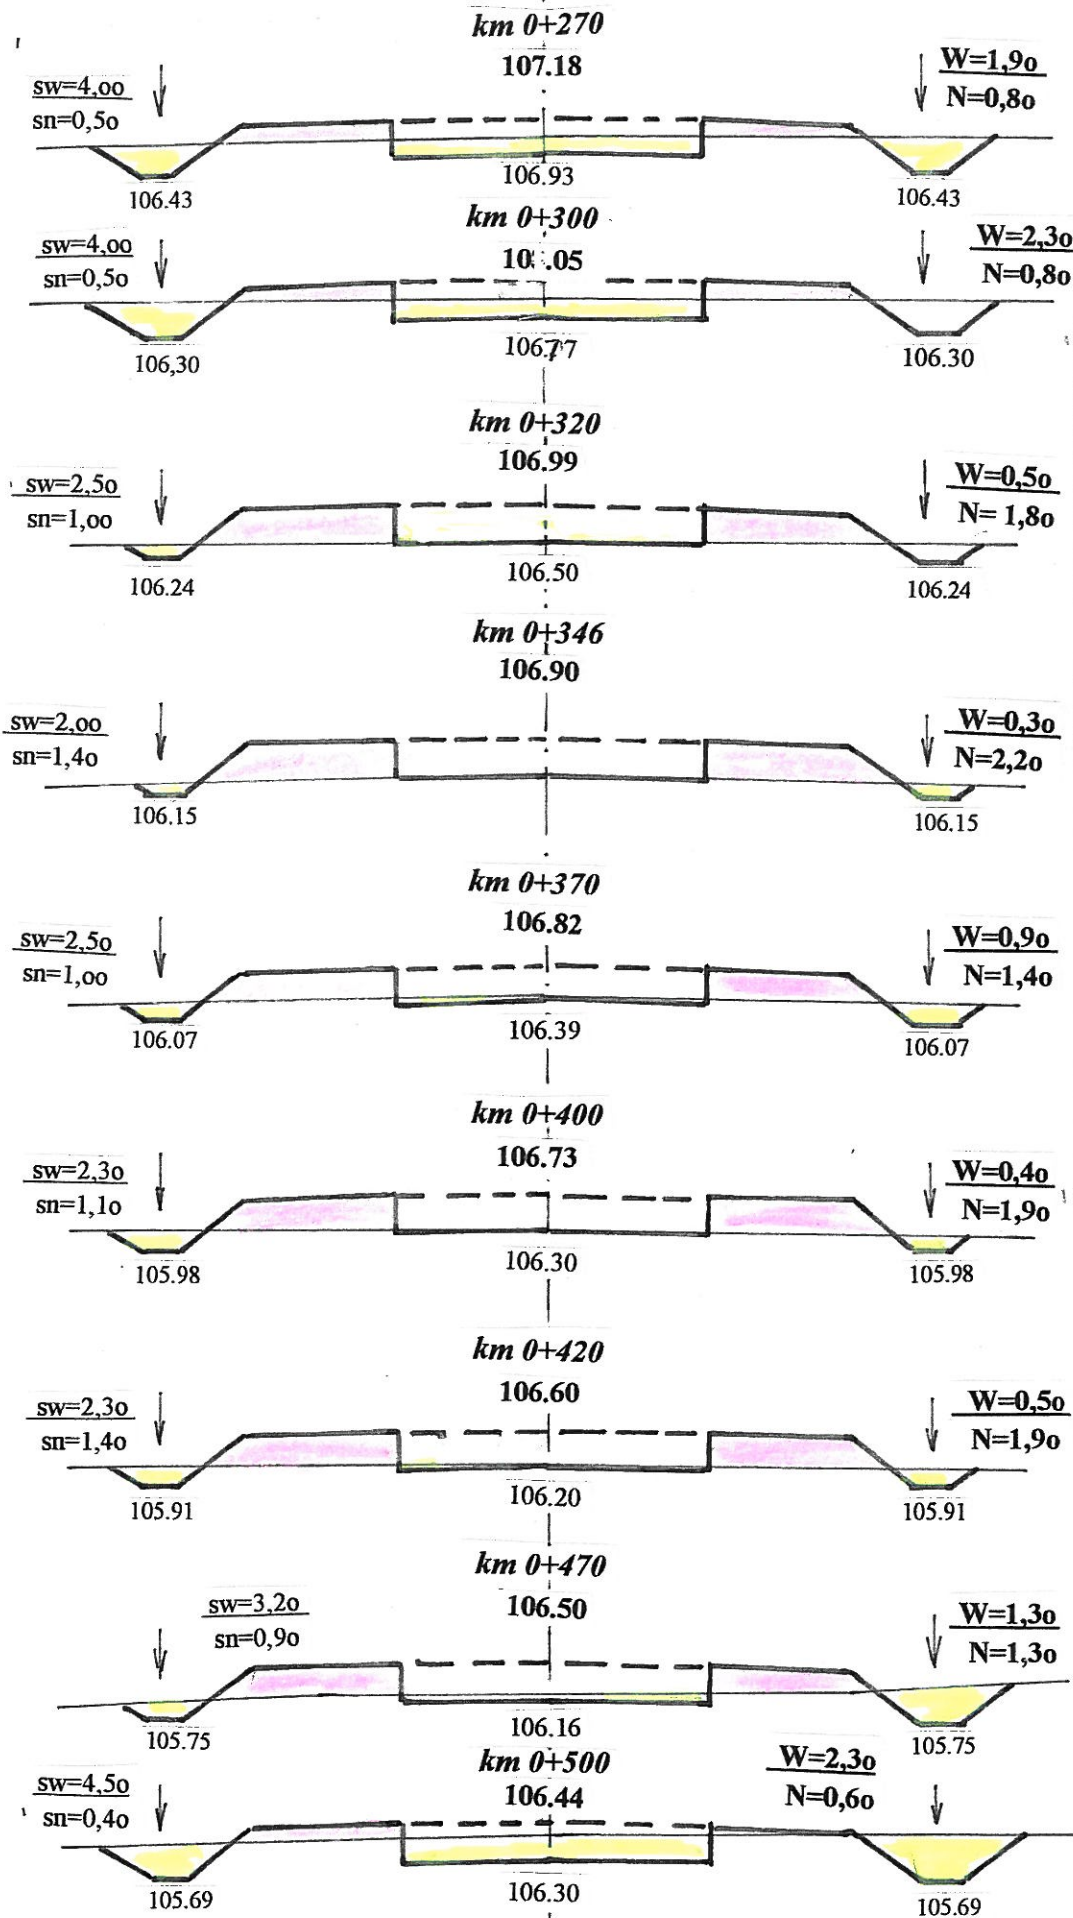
km 0+270
107.18
sw=4,oo
sn=0,5o
W=1,9o
N=0,8o
106.43
106.93
106.43

km 0+300
10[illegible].05
sw=4,oo
sn=0,5o
W=2,3o
N=0,8o
106,30
106.77
106.30

km 0+320
106.99
sw=2,5o
sn=1,oo
W=0,5o
N= 1,8o
106.24
106.50
106.24

km 0+346
106.90
sw=2,oo
sn=1,4o
W=0,3o
N=2,2o
106.15
106.15

km 0+370
106.82
sw=2,5o
sn=1,oo
W=0,9o
N=1,4o
106.07
106.39
106.07

km 0+400
106.73
sw=2,3o
sn=1,1o
W=0,4o
N=1,9o
105.98
106.30
105.98

km 0+420
106.60
sw=2,3o
sn=1,4o
W=0,5o
N=1,9o
105.91
106.20
105.91

km 0+470
106.50
sw=3,2o
sn=0,9o
W=1,3o
N=1,3o
105.75
106.16
105.75

km 0+500
106.44
sw=4,5o
sn=0,4o
W=2,3o
N=0,6o
105.69
106.30
105.69